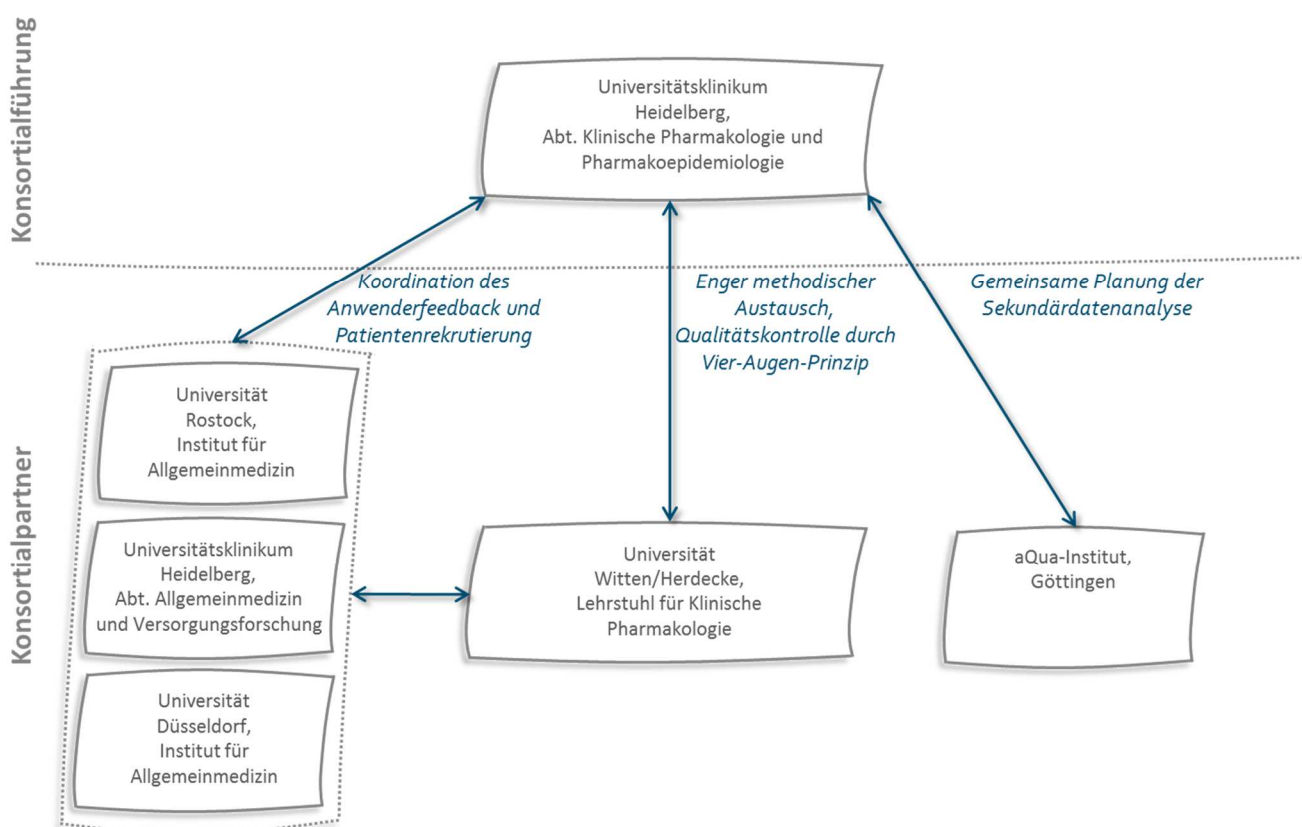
Konsortialführung

Universitätsklinikum Heidelberg, Abt. Klinische Pharmakologie und Pharmakoepidemiologie

Koordination des Anwenderfeedback und Patientenrekrutierung

Enger methodischer Austausch, Qualitätskontrolle durch Vier-Augen-Prinzip

Gemeinsame Planung der Sekundärdatenanalyse

Konsortialpartner

Universität Rostock, Institut für Allgemeinmedizin

Universitätsklinikum Heidelberg, Abt. Allgemeinmedizin und Versorgungsforschung

Universität Düsseldorf, Institut für Allgemeinmedizin

Universität Witten/Herdecke, Lehrstuhl für Klinische Pharmakologie

aQua-Institut, Göttingen